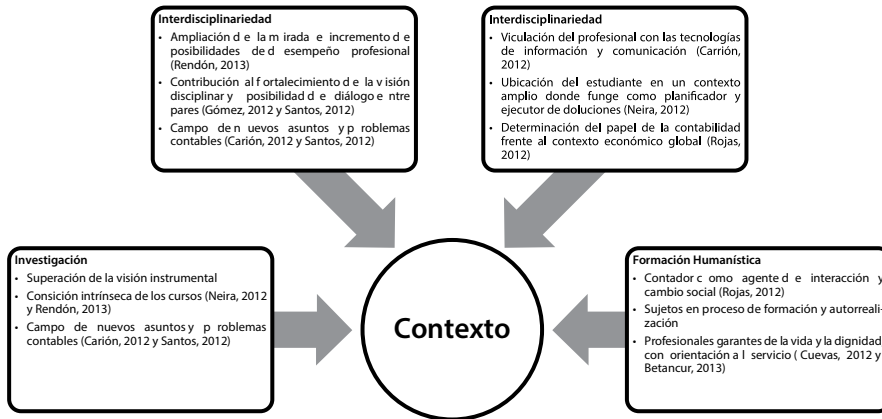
Interdisciplinariedad
• Ampliación d e la m irada e incremento d e posibilidades de d esempeño profesional (Rendón, 2013)
• Contribución al f ortalecimiento d e la v isión disciplinar y posibilidad d e diálogo e ntre pares (Gómez, 2012 y Santos, 2012)
• Campo de n uevos asuntos y p roblemas contables (Carión, 2012 y Santos, 2012)

Interdisciplinariedad
• Viculación del profesional con las tecnologías de información y comunicación (Carrión, 2012)
• Ubicación del estudiante en un contexto amplio donde funge como planificador y ejecutor de doluciones (Neira, 2012)
• Determinación del papel de la contabilidad frente al contexto económico global (Rojas, 2012)

Investigación
• Superación de la visión instrumental
• Consición intrínseca de los cursos (Neira, 2012 y Rendón, 2013)
• Campo de nuevos asuntos y p roblemas contables (Carión, 2012 y Santos, 2012)

Contexto

Formación Humanística
• Contador c omo agente d e interacción y cambio social (Rojas, 2012)
• Sujetos en proceso de formación y autorrealización
• Profesionales garantes de la vida y la dignidad con orientación a l servicio ( Cuevas, 2012 y Betancur, 2013)